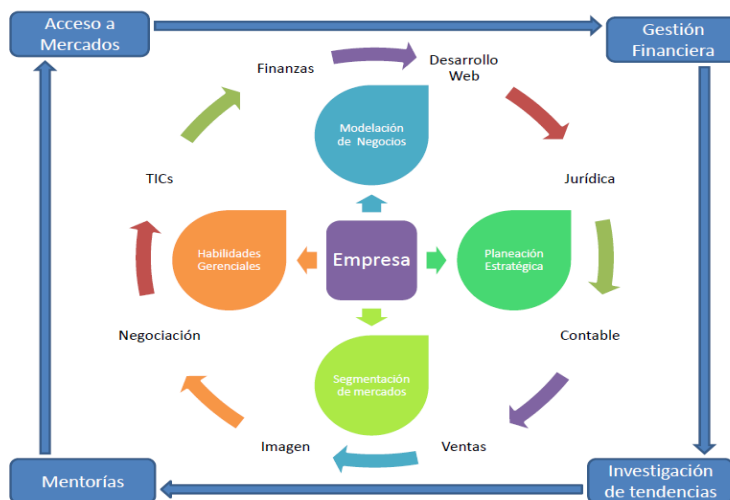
Acceso a Mercados

Gestión Financiera

Finanzas

Desarrollo Web

Modelación de Negocios

TICs

Jurídica

Habilidades Gerenciales

Empresa

Planeación Estratégica

Negociación

Contable

Segmentación de mercados

Imagen

Ventas

Mentorías

Investigación de tendencias